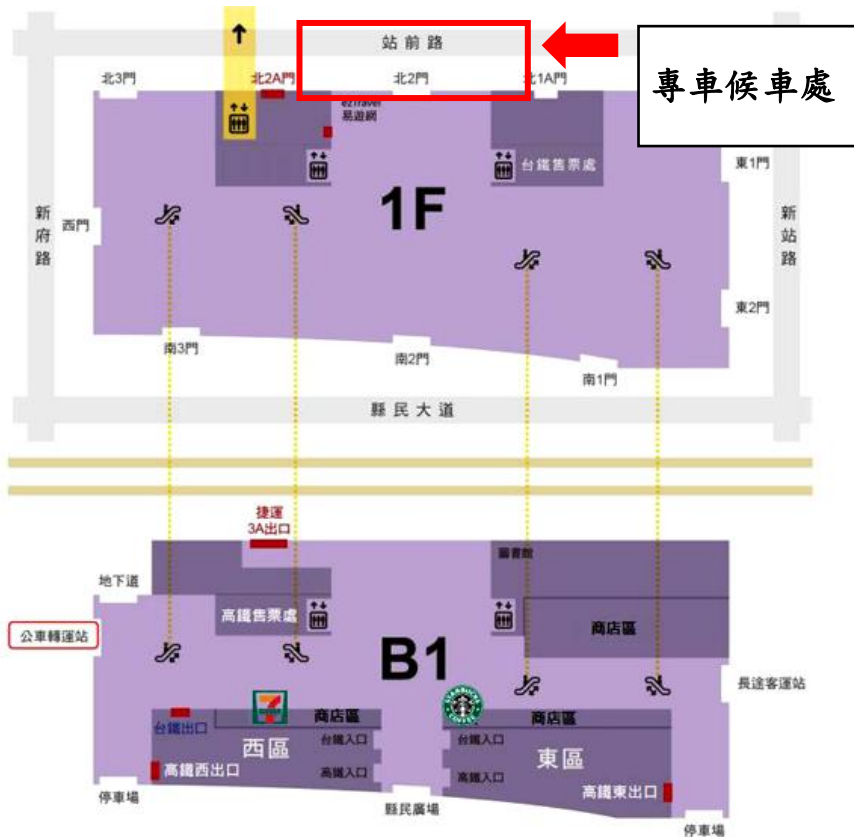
站前路

專車候車處

北3門

北2A門

北2門

北1A門

ezTravel 易遊網

台鐵售票處

東1門

新府路

西門

1F

新站路

東2門

南3門

南2門

南1門

縣民大道

捷運 3A出口

圖書館

地下道

高鐵售票處

商店區

公車轉運站

B1

長途客運站

商店區

商店區

台鐵出口

西區

台鐵入口

台鐵入口

東區

高鐵西出口

高鐵入口

高鐵入口

高鐵東出口

停車場

縣民廣場

停車場